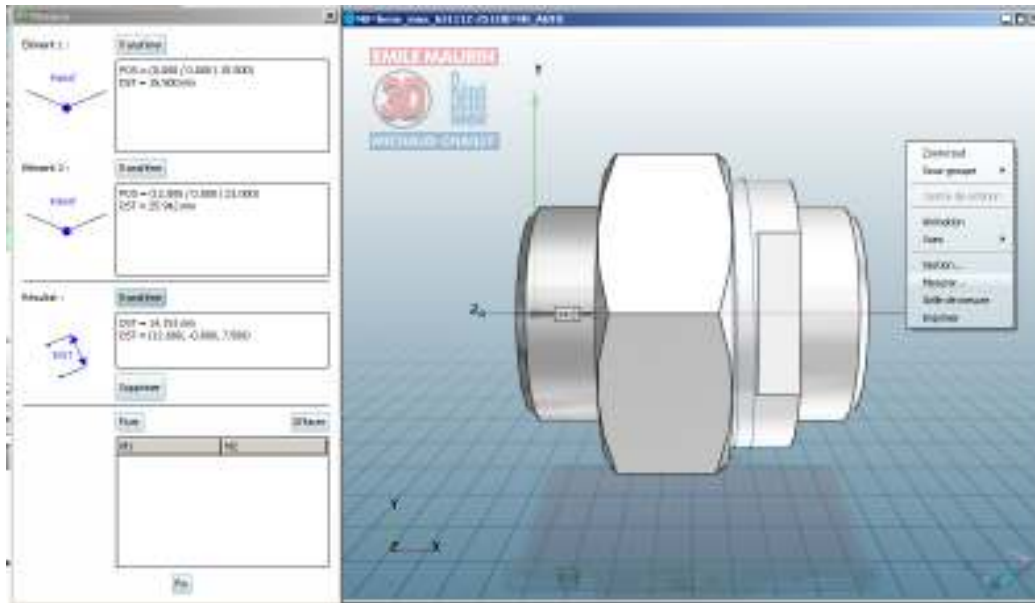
Mesure

Elément 1 : Expert/Ferme

Point

POS = (0.000 / 0.000 / 20.500)
DST = 20.500 mm

Elément 2 : Expert/Ferme

Point

POS = (11.000 / 0.000 / 23.000)
DST = 25.541 mm

Résultat : Expert/Ferme

DST

DST = 14.353 mm
DST = (11.000, -0.000, 7.500)

Supprimer

Fixer

Effacer

| P1 | P2 |
|---|---|
| | |

Fin

Z

Y

Z X

EMILE MAURIN

3D

MICHAUD CHAILLY

Zoom out
Sous-groupe
Centre de rotation
Animation
Vues
Horizon...
Mesure...
Boîte de mesure
Imprimer

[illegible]